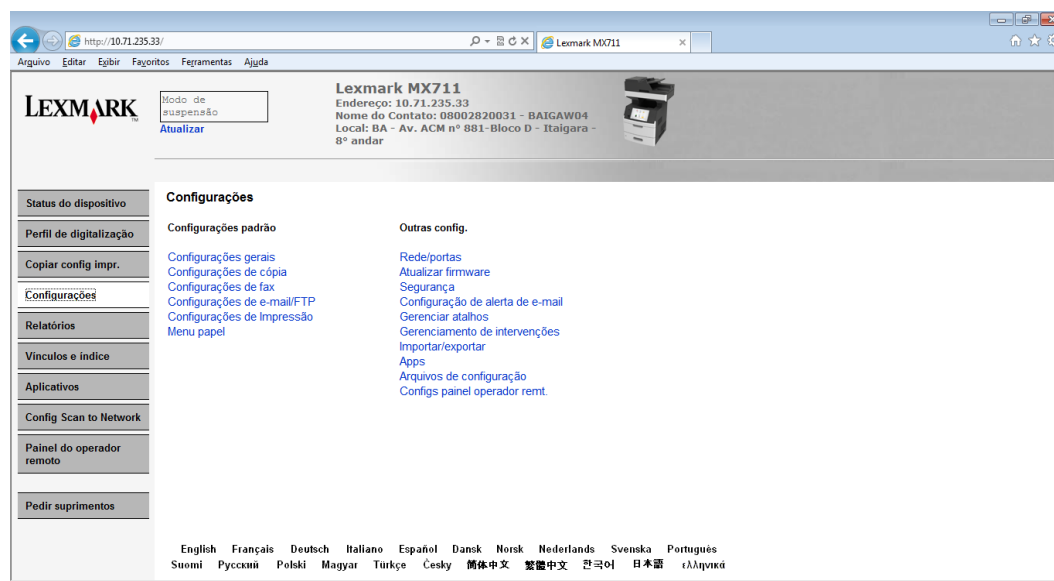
http://10.71.235.33/

Lexmark MX711

Arquivo Editar Exibir Favoritos Ferramentas Ajuda

LEXMARK

Modo de suspensão
Atualizar

Lexmark MX711
Endereço: 10.71.235.33
Nome do Contato: 08002820031 - BAIGAW04
Local: BA - Av. ACM nº 881-Bloco D - Itaigara - 8° andar

Status do dispositivo
Perfil de digitalização
Copiar config impr.
Configurações
Relatórios
Vínculos e índice
Aplicativos
Config Scan to Network
Painel do operador remoto
Pedir suprimentos

Configurações

Configurações padrão

Configurações gerais
Configurações de cópia
Configurações de fax
Configurações de e-mail/FTP
Configurações de Impressão
Menu papel

Outras config.

Rede/portas
Atualizar firmware
Segurança
Configuração de alerta de e-mail
Gerenciar atalhos
Gerenciamento de intervenções
Importar/exportar
Apps
Arquivos de configuração
Configs painel operador remt.

English Français Deutsch Italiano Español Dansk Norsk Nederlands Svenska Português
Suomi Русский Polski Magyar Türkçe Česky 简体中文 繁體中文 한국어 日本語 ελληνικά